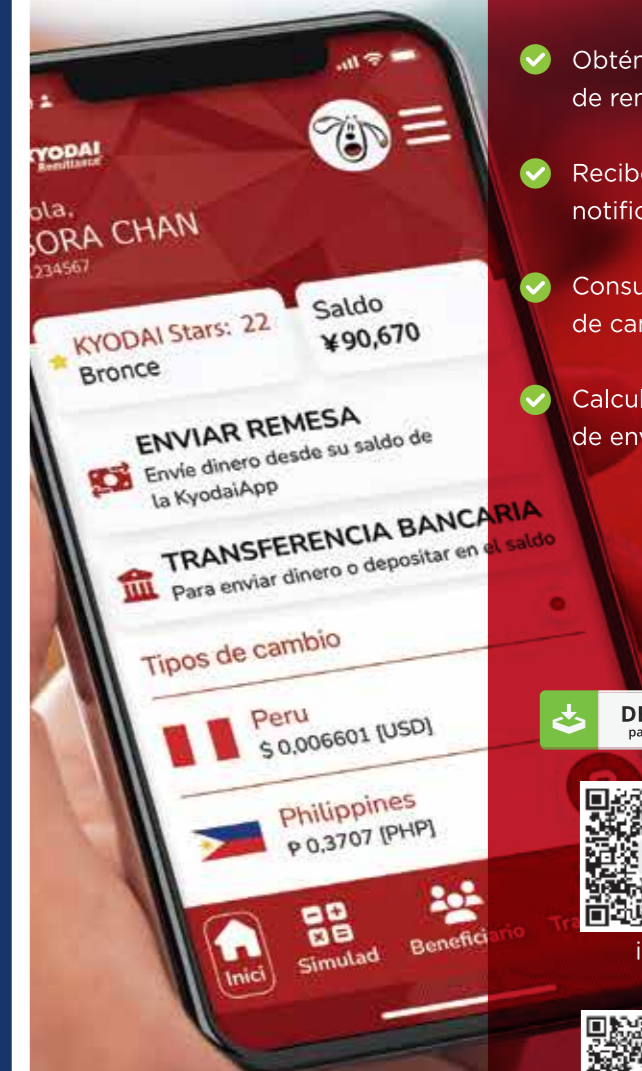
KYODAI Remittance

ola,
SORA CHAN
234567

KYODAI Stars: 22
Bronce

Saldo
¥90,670

ENVIAR REMESA
Envíe dinero desde su saldo de la KyodaiApp

TRANSFERENCIA BANCARIA
Para enviar dinero o depositar en el saldo

Tipos de cambio

Peru
$ 0,006601 (USD)

Philippines
₱ 0,3707 (PHP)

Inici
Simulad
Beneficiario
Tr

Obtén
de rem

Recib
notific

Consu
de car

Calcul
de env

D
pa

i